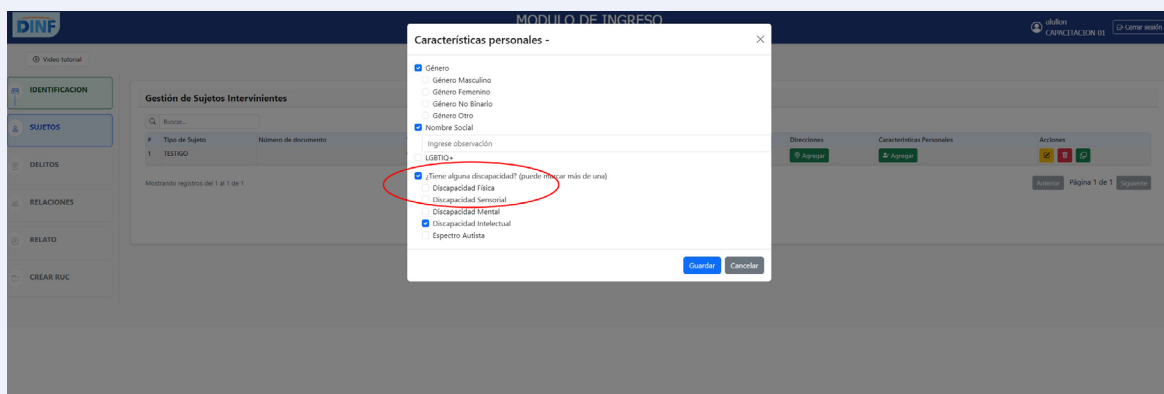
DINF

MODULO DE INGRESO

olollon
CAPACITACION 01

Cerrar sesión

Video tutorial

IDENTIFICACION

SUJETOS

DELITOS

RELACIONES

RELATO

CREAR RUC

Gestión de Sujetos Intervinientes

Buscar...

| # | Tipo de Sujeto | Número de documento | Direcciones | Características Personales | Acciones |
|---|---|---|---|---|---|
| 1 | TESTIGO | | Agregar | Agregar | |

Mostrando registros del 1 al 1 de 1

Anterior Página 1 de 1 Siguiente

Características personales -

Género
Género Masculino
Género Femenino
Género No Binario
Género Otro
Nombre Social
Ingrese observación
LGBTIQ+
¿Tiene alguna discapacidad? (puede marcar más de una)
Discapacidad Física
Discapacidad Sensorial
Discapacidad Mental
Discapacidad Intelectual
Espectro Autista

Guardar
Cancelar